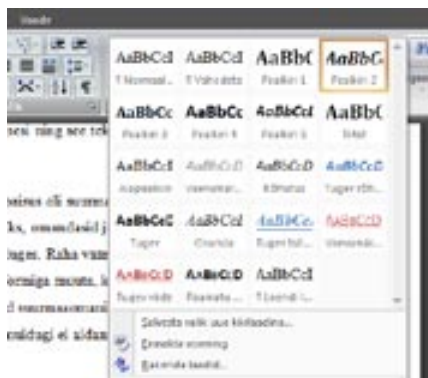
Vaade

AaBbCcI
¶ Normaal...

AaBbCcI
¶ Vahe deta

AaBbC
Pealkiri 1

AaBbC
Pealkiri 2

AaBbCc
Pealkiri 3

AaBbCc
Pealkiri 4

AaBbCcI
Pealkiri 5

AaBbC
Tiitel

AaBbCcI
Alapealkiri

AaBbCcD
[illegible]

AaBbCcD
Rõhutus

AaBbCcD
Tugev rõh...

AaBbCcD
Tugev

AaBbCcI
Citaat

AaBbCc
Tugev tsit...

AaBbCcD
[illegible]

AaBbCcD
Tugev viide

AaBbCcD
Raamatu...

AaBbCcI
Loendi l...

sea ning see tek

mirus eli seemn
ks, omandasid j
ugas. Raha vam
orniga maute, k
d vaasmaasrani
eridagi ei aidan

Salvesta valik uue kiirlaadina...
Eemalda vorming
Rakenda laadid...